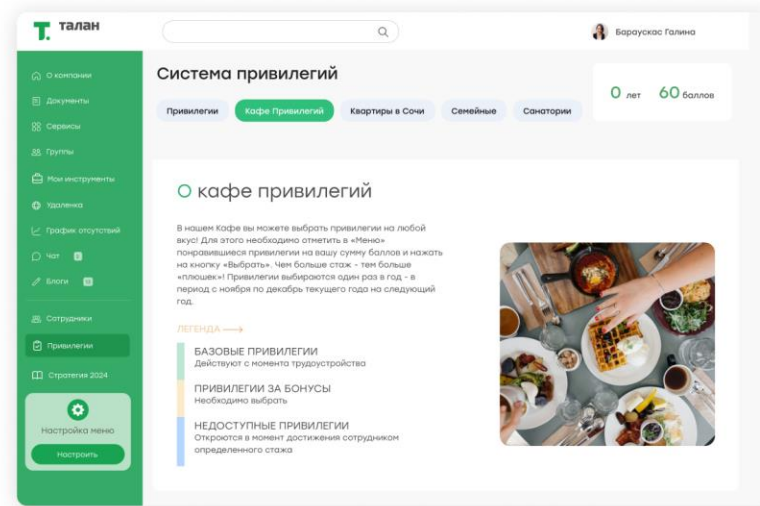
Т. талан

Бараускас Галина

О компании
Документы
Сервисы
Группы
Мои инструменты
Удаленка
График отсутствий
Чат
Блоги
Сотрудники
Привилегии
Стратегия 2024

Настройка меню
Настроить

Система привилегий

Привилегии
Кафе Привилегий
Квартиры в Сочи
Семейные
Санатории

0 лет 60 баллов

О кафе привилегий

В нашем Кафе вы можете выбрать привилегии на любой вкус! Для этого необходимо отметить в «Меню» понравившиеся привилегии на вашу сумму баллов и нажать на кнопку «Выбрать». Чем больше стаж - тем больше «плюшек»! Привилегии выбираются один раз в год - в период с ноября по декабрь текущего года на следующий год.

ЛЕГЕНДА

БАЗОВЫЕ ПРИВИЛЕГИИ
Действуют с момента трудоустройства

ПРИВИЛЕГИИ ЗА БОНУСЫ
Необходимо выбрать

НЕДОСТУПНЫЕ ПРИВИЛЕГИИ
Откроются в момент достижения сотрудником определенного стажа